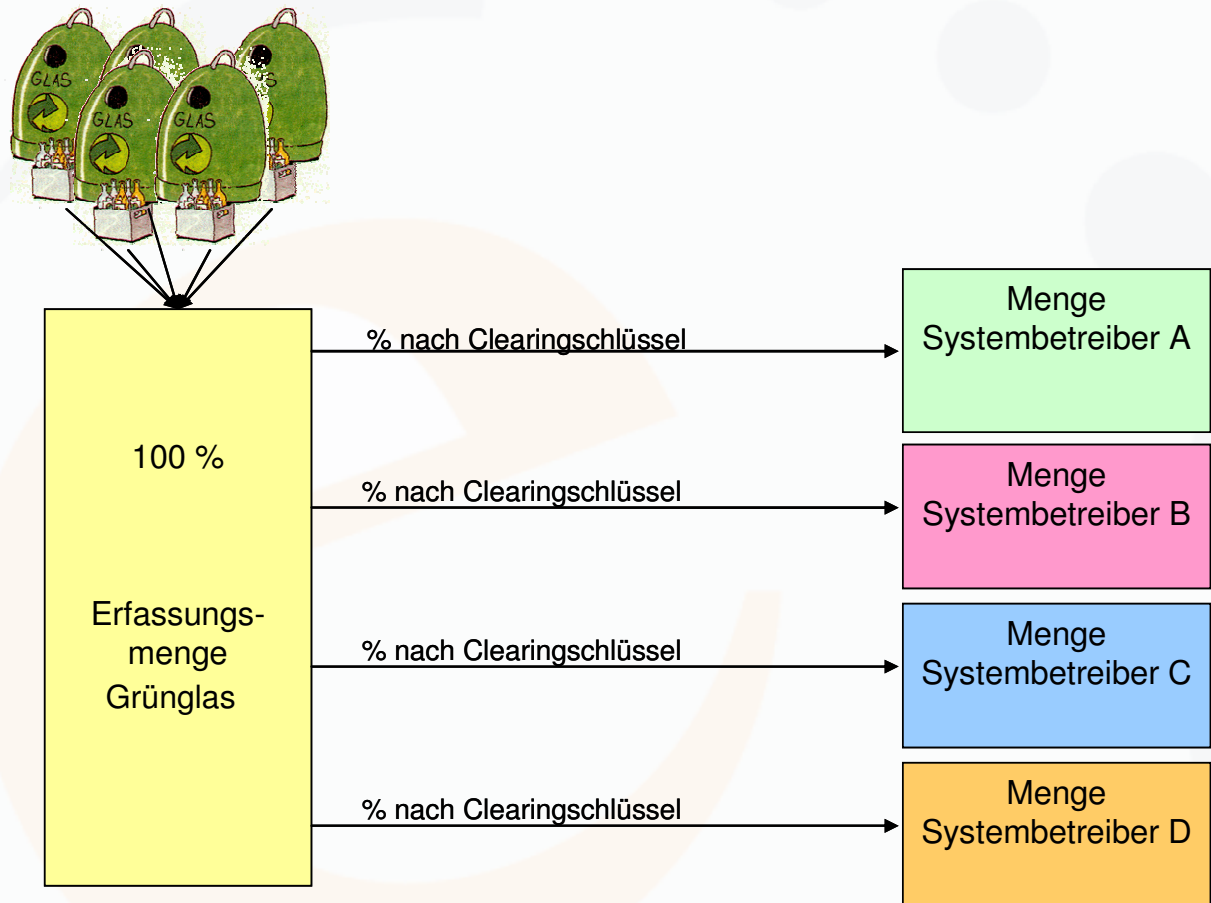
GLAS
GLAS
GLAS

100 %

Erfassungs-menge Grünglas

% nach Clearingschlüssel

Menge Systembetreiber A

% nach Clearingschlüssel

Menge Systembetreiber B

% nach Clearingschlüssel

Menge Systembetreiber C

% nach Clearingschlüssel

Menge Systembetreiber D